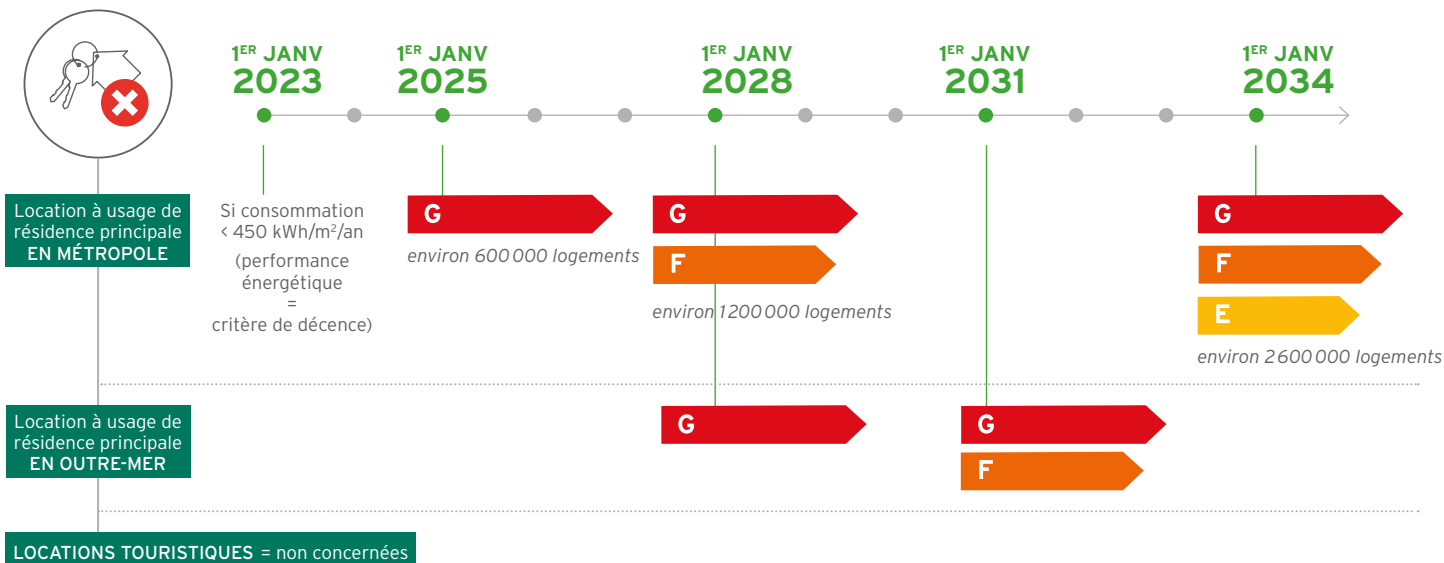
1ER JANV 2023

1ER JANV 2025

1ER JANV 2028

1ER JANV 2031

1ER JANV 2034

Location à usage de résidence principale EN MÉTROPOLE

Si consommation < 450 kWh/m$^2$/an (performance énergétique = critère de décence)

G

environ 600 000 logements

G

F

environ 1 200 000 logements

G

F

E

environ 2 600 000 logements

Location à usage de résidence principale EN OUTRE-MER

G

G

F

LOCATIONS TOURISTIQUES = non concernées